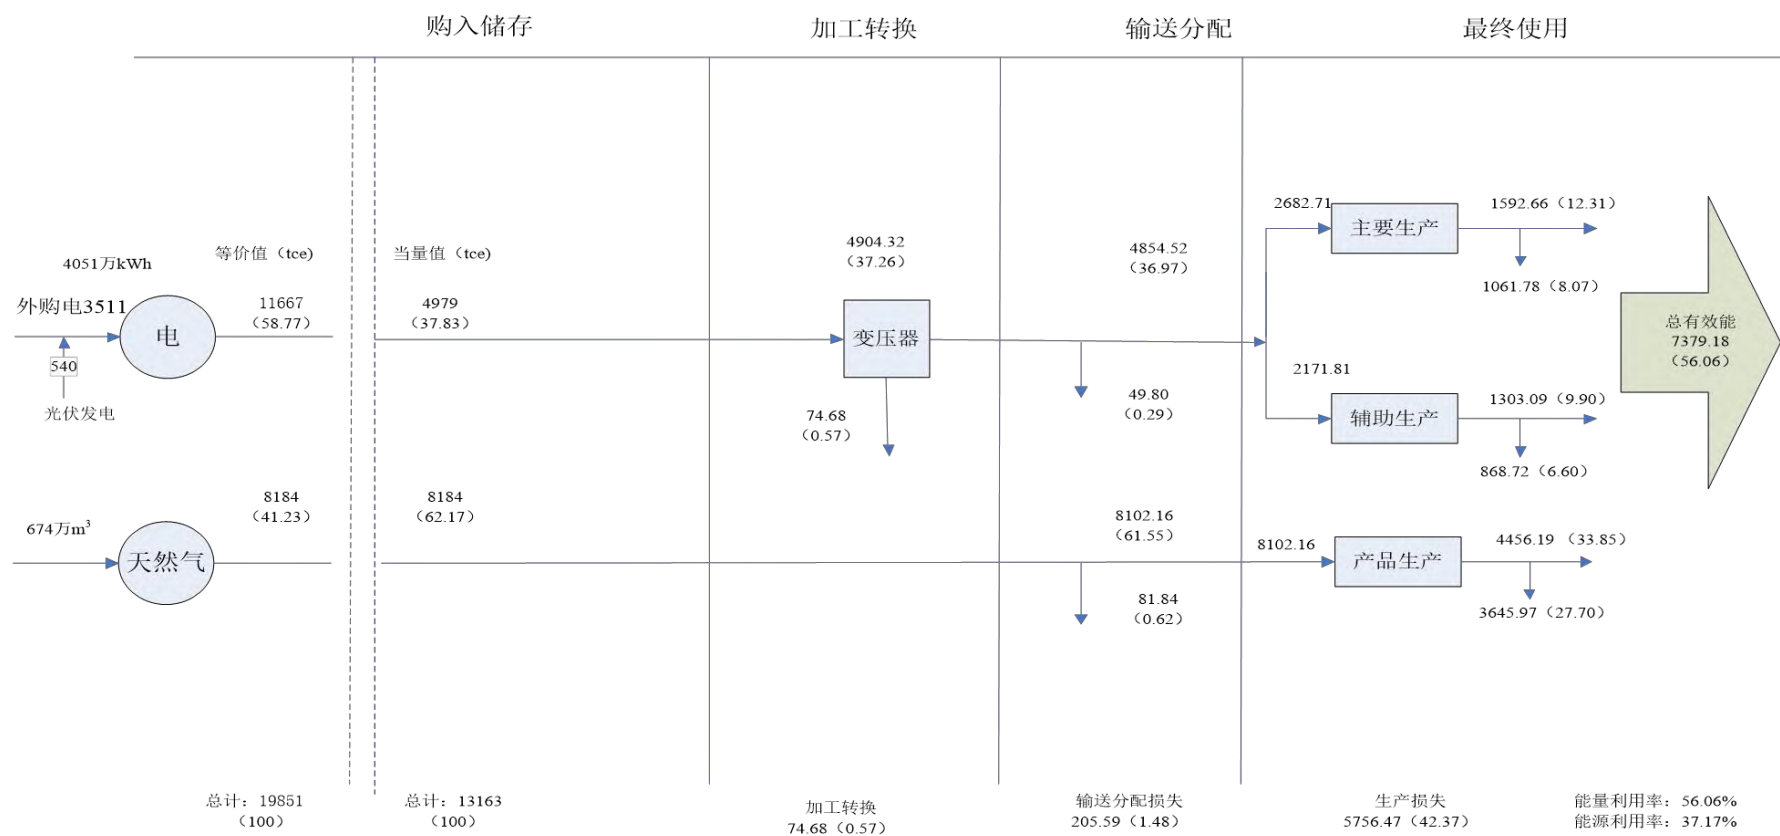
购入储存

加工转换

输送分配

最终使用

4051万kWh

等价值（tce）

当量值（tce）

外购电3511

电

11667
（58.77）

4979
（37.83）

540

光伏发电

4904.32
（37.26）

变压器

74.68
（0.57）

4854.52
（36.97）

49.80
（0.29）

2682.71

主要生产

1592.66（12.31）

1061.78（8.07）

2171.81

辅助生产

1303.09（9.90）

868.72（6.60）

总有效能
7379.18
（56.06）

674万m$^3$

天然气

8184
（41.23）

8184
（62.17）

8102.16
（61.55）

81.84
（0.62）

8102.16

产品生产

4456.19（33.85）

3645.97（27.70）

总计：19851
（100）

总计：13163
（100）

加工转换
74.68（0.57）

输送分配损失
205.59（1.48）

生产损失
5756.47（42.37）

能量利用率：56.06%
能源利用率：37.17%